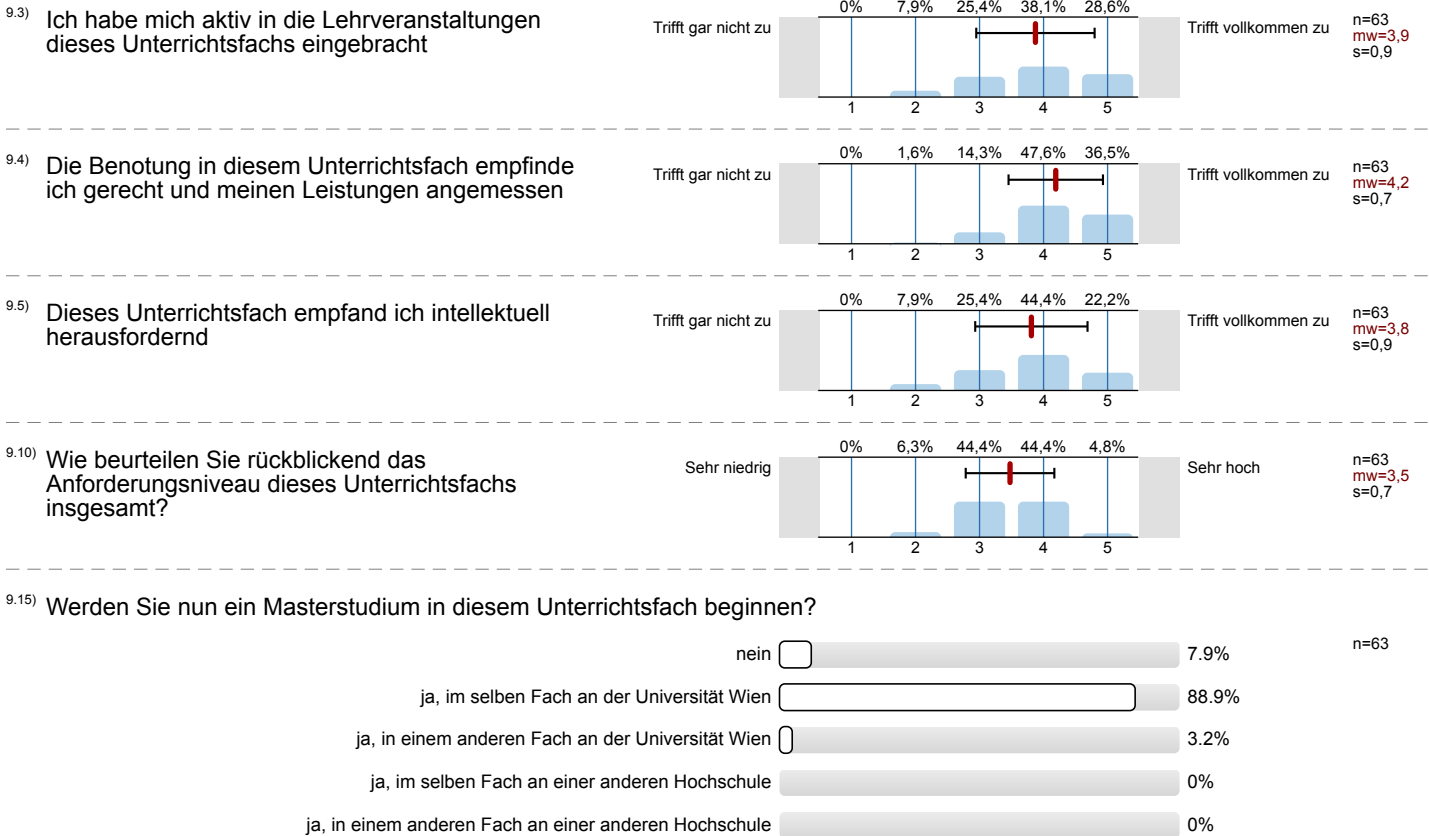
9.3) Ich habe mich aktiv in die Lehrveranstaltungen dieses Unterrichtsfachs eingebracht

Trifft gar nicht zu

0% 7,9% 25,4% 38,1% 28,6%

1 2 3 4 5

Trifft vollkommen zu

n=63
mw=3,9
s=0,9

9.4) Die Benotung in diesem Unterrichtsfach empfinde ich gerecht und meinen Leistungen angemessen

Trifft gar nicht zu

0% 1,6% 14,3% 47,6% 36,5%

1 2 3 4 5

Trifft vollkommen zu

n=63
mw=4,2
s=0,7

9.5) Dieses Unterrichtsfach empfand ich intellektuell herausfordernd

Trifft gar nicht zu

0% 7,9% 25,4% 44,4% 22,2%

1 2 3 4 5

Trifft vollkommen zu

n=63
mw=3,8
s=0,9

9.10) Wie beurteilen Sie rückblickend das Anforderungsniveau dieses Unterrichtsfachs insgesamt?

Sehr niedrig

0% 6,3% 44,4% 44,4% 4,8%

1 2 3 4 5

Sehr hoch

n=63
mw=3,5
s=0,7

9.15) Werden Sie nun ein Masterstudium in diesem Unterrichtsfach beginnen?

n=63

nein 7.9%

ja, im selben Fach an der Universität Wien 88.9%

ja, in einem anderen Fach an der Universität Wien 3.2%

ja, im selben Fach an einer anderen Hochschule 0%

ja, in einem anderen Fach an einer anderen Hochschule 0%